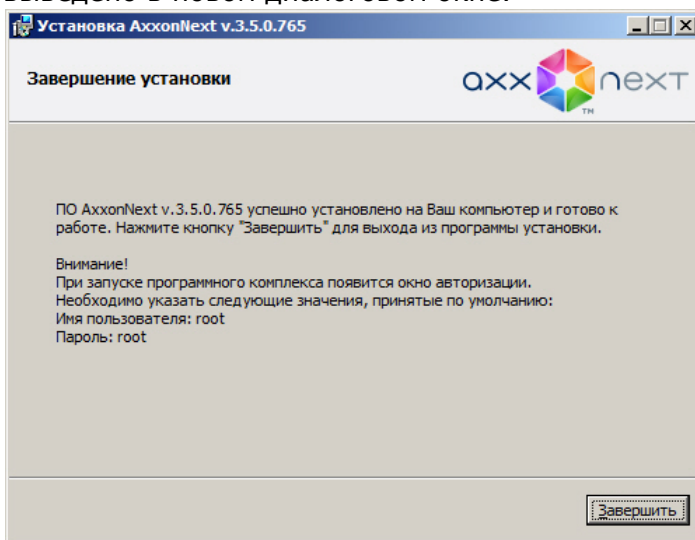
Установка AxxonNext v.3.5.0.765

Завершение установки

axx next

ПО AxxonNext v.3.5.0.765 успешно установлено на Ваш компьютер и готово к работе. Нажмите кнопку "Завершить" для выхода из программы установки.

Внимание!
При запуске программного комплекса появится окно авторизации.
Необходимо указать следующие значения, принятые по умолчанию:
Имя пользователя: root
Пароль: root

Завершить